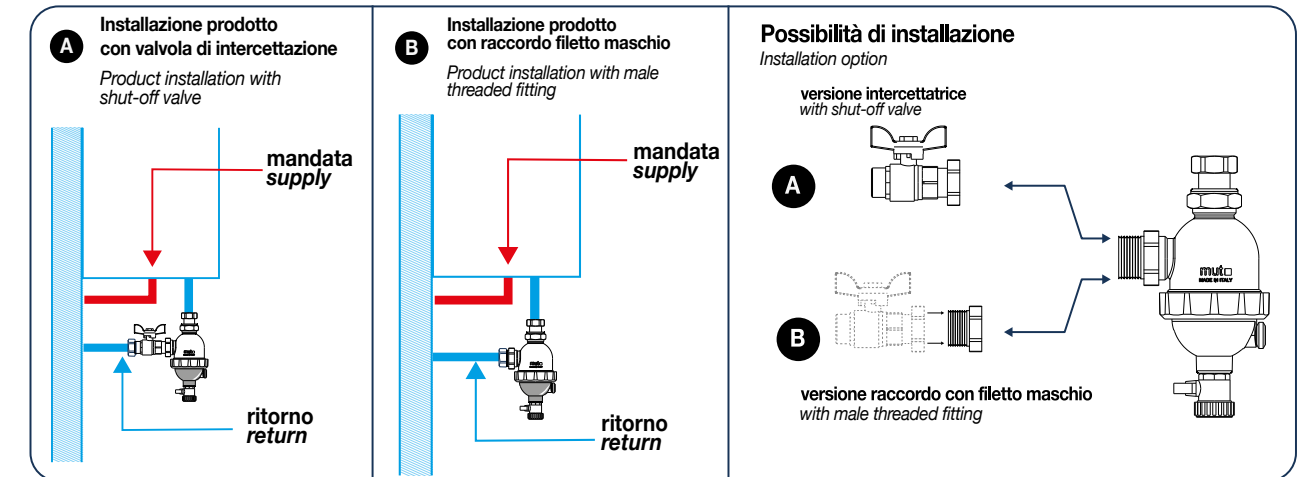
A Installazione prodotto con valvola di intercettazione

Product installation with shut-off valve

mandata
supply

ritorno
return

B Installazione prodotto con raccordo filetto maschio

Product installation with male threaded fitting

mandata
supply

ritorno
return

Possibilità di installazione

Installation option

versione intercettatrice
with shut-off valve

A

B

muto
MADE IN ITALY

versione raccordo con filetto maschio
with male threaded fitting